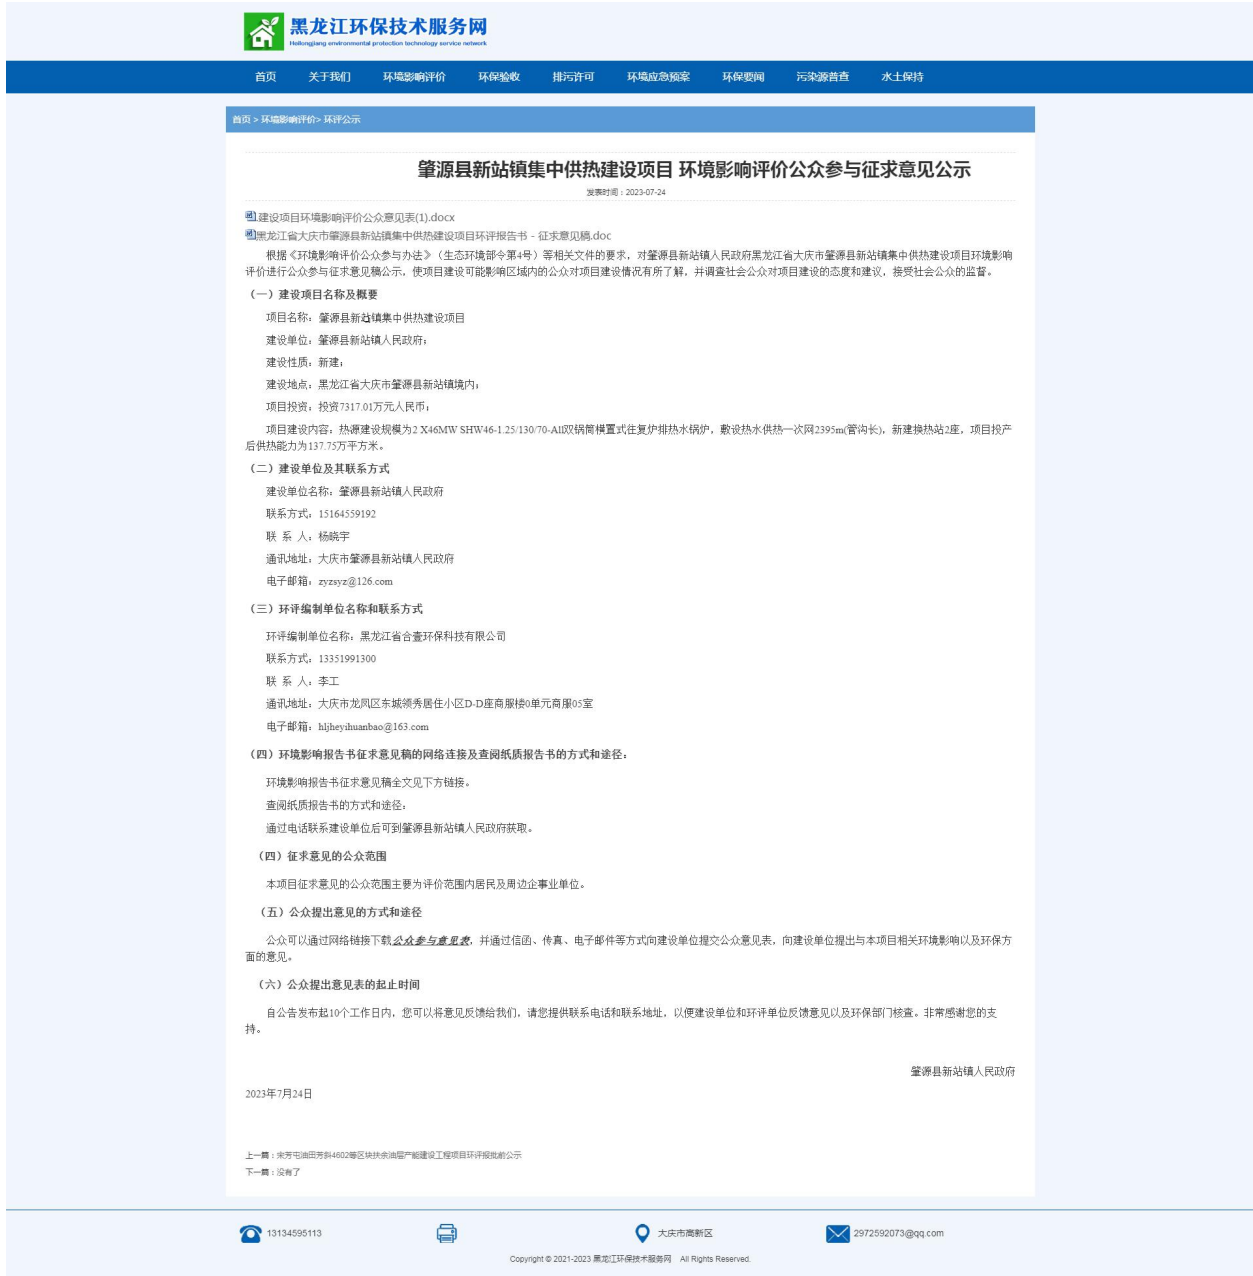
黑龙江环保技术服务网
Heilongjiang environmental protection technology service network

首页 关于我们 环境影响评价 环保验收 排污许可 环境应急预案 环保要闻 污染源普查 水土保持

首页 > 环境影响评价> 环评公示

肇源县新站镇集中供热建设项目 环境影响评价公众参与征求意见公示

发表时间：2023-07-24

建设项目环境影响评价公众意见表(1).docx

黑龙江省大庆市肇源县新站镇集中供热建设项目环评报告书 - 征求意见稿.doc

根据《环境影响评价公众参与办法》（生态环境部令第4号）等相关文件的要求，对肇源县新站镇人民政府黑龙江省大庆市肇源县新站镇集中供热建设项目环境影响评价进行公众参与征求意见稿公示，使项目建设可能影响区域内的公众对项目建设情况有所了解，并调查社会公众对项目建设的态度和建议，接受社会公众的监督。

（一）建设项目名称及概要

项目名称：肇源县新站镇集中供热建设项目

建设单位：肇源县新站镇人民政府；

建设性质：新建；

建设地点：黑龙江省大庆市肇源县新站镇境内；

项目投资：投资7317.01万元人民币；

项目建设内容：热源建设规模为2 X46MW SHW46-1.25/130/70-AⅡ双锅筒横置式往复炉排热水锅炉，敷设热水供热一次网2395m(管沟长)，新建换热站2座，项目投产后供热能力为137.75万平方米。

（二）建设单位及其联系方式

建设单位名称：肇源县新站镇人民政府

联系方式：15164559192

联 系 人：杨晓宇

通讯地址：大庆市肇源县新站镇人民政府

电子邮箱：zyzsyz@126.com

（三）环评编制单位名称和联系方式

环评编制单位名称：黑龙江省合壹环保科技有限公司

联系方式：13351991300

联 系 人：李工

通讯地址：大庆市龙凤区东城领秀居住小区D-D座商服楼0单元商服05室

电子邮箱：hljheyihuanbao@163.com

（四）环境影响报告书征求意见稿的网络连接及查阅纸质报告书的方式和途径：

环境影响报告书征求意见稿全文见下方链接。

查阅纸质报告书的方式和途径：

通过电话联系建设单位后可到肇源县新站镇人民政府获取。

（四）征求意见的公众范围

本项目征求意见的公众范围主要为评价范围内居民及周边企事业单位。

（五）公众提出意见的方式和途径

公众可以通过网络链接下载公众参与意见表，并通过信函、传真、电子邮件等方式向建设单位提交公众意见表，向建设单位提出与本项目相关环境影响以及环保方面的意见。

（六）公众提出意见表的起止时间

自公告发布起10个工作日内，您可以将意见反馈给我们，请您提供联系电话和联系地址，以便建设单位和环评单位反馈意见以及环保部门核查。非常感谢您的支持。

肇源县新站镇人民政府

2023年7月24日

上一篇：宋芳屯油田芳斜4602等区块扶余油层产能建设工程项目环评报批前公示
下一篇：没有了

13134595113 大庆市高新区 2972592073@qq.com

Copyright © 2021-2023 黑龙江环保技术服务网 All Rights Reserved.